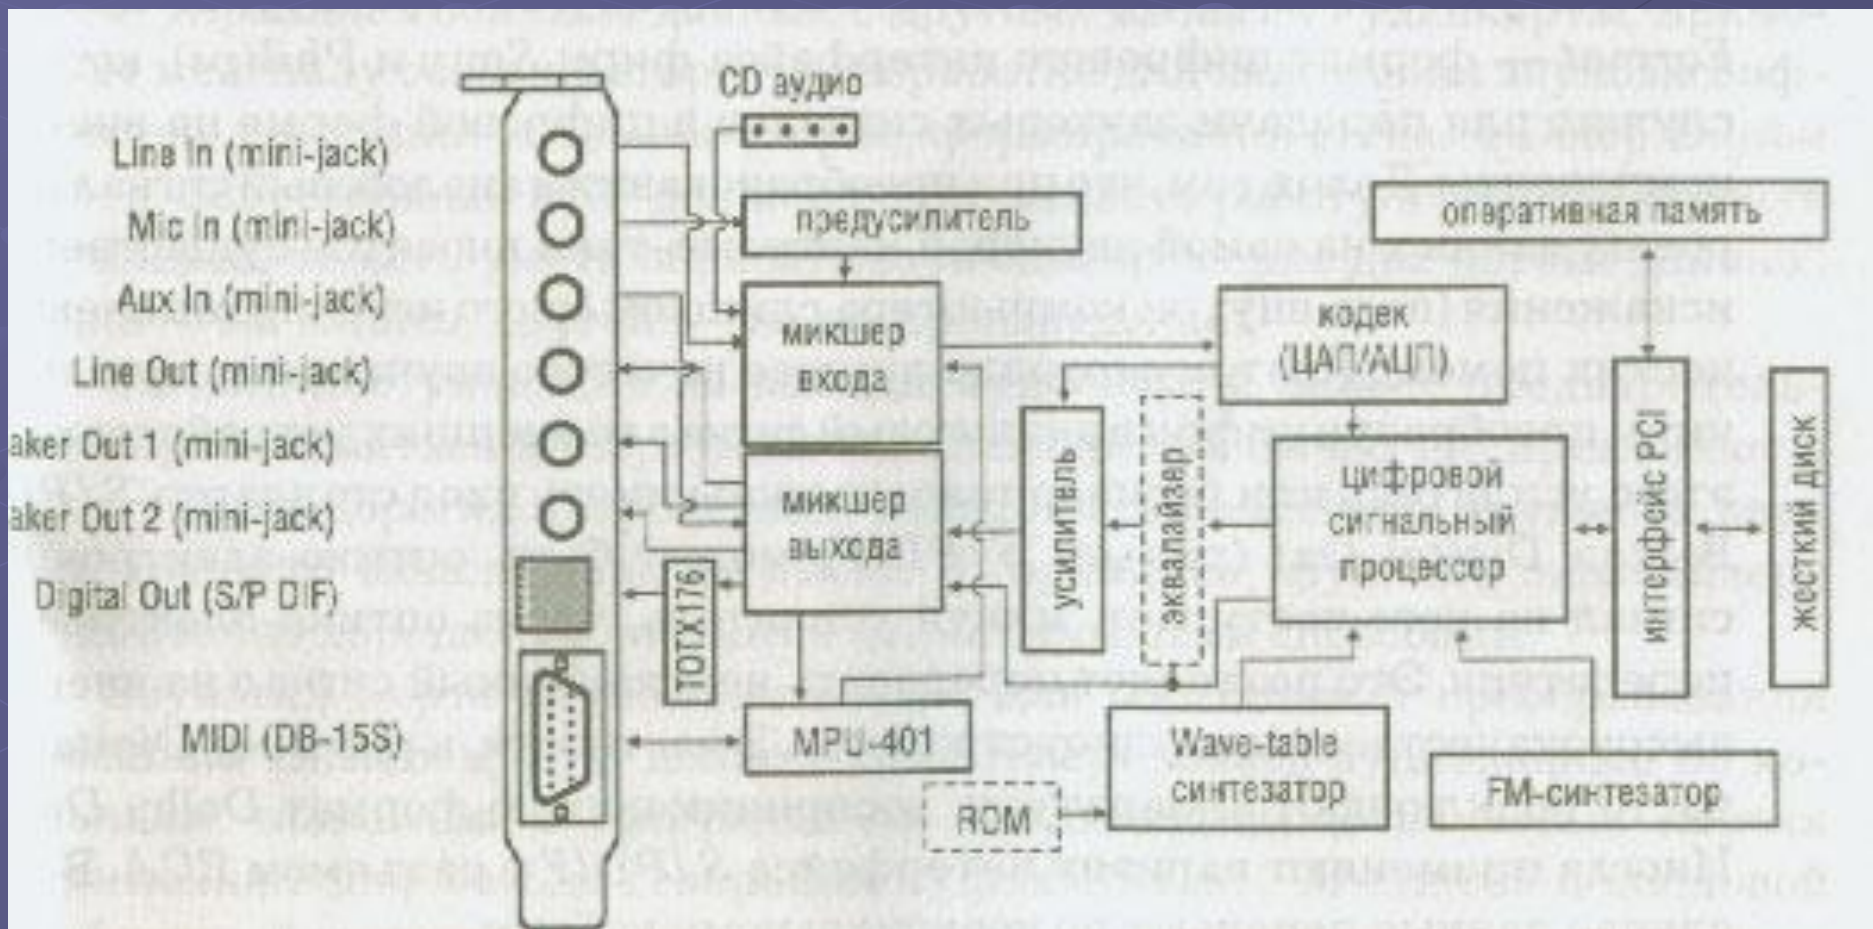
CD аудио
Line In (mini-jack)
Mic In (mini-jack)
Aux In (mini-jack)
Line Out (mini-jack)
aker Out 1 (mini-jack)
aker Out 2 (mini-jack)
Digital Out (S/P DIF)
MIDI (DB-15S)
предусилитель
оперативная память
микшер входа
кодек (ЦАП/АЦП)
усилитель
эквалайзер
микшер выхода
цифровой сигнальный процессор
интерфейс PCI
жесткий диск
TOTX176
MPU-401
Wave-table синтезатор
ROM
FM-синтезатор